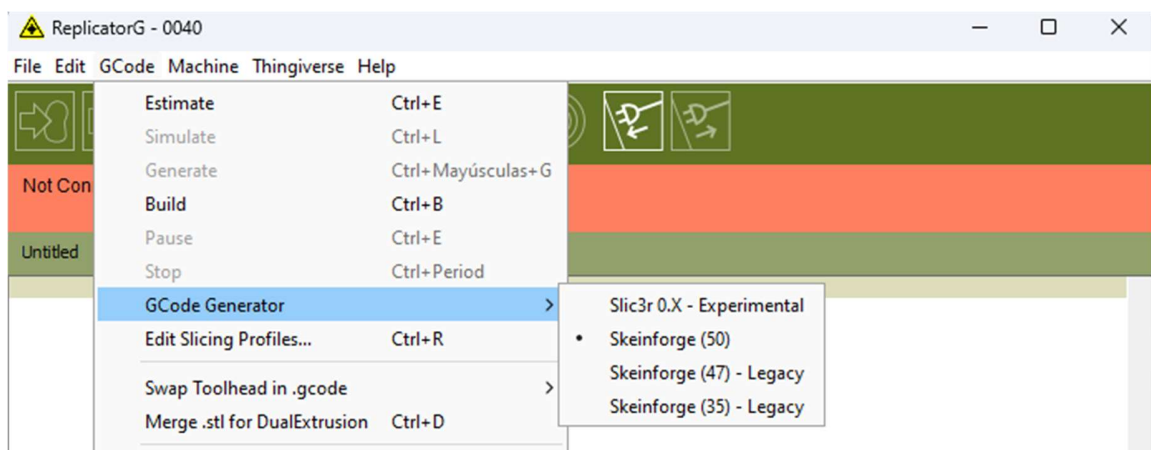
ReplicatorG - 0040

File Edit GCode Machine Thingiverse Help

Not Con

Untitled

Estimate Ctrl+E
Simulate Ctrl+L
Generate Ctrl+Mayúsculas+G
Build Ctrl+B
Pause Ctrl+E
Stop Ctrl+Period
GCode Generator
Edit Slicing Profiles... Ctrl+R
Swap Toolhead in .gcode
Merge .stl for DualExtrusion Ctrl+D

Slic3r 0.X - Experimental
• Skeinforge (50)
Skeinforge (47) - Legacy
Skeinforge (35) - Legacy